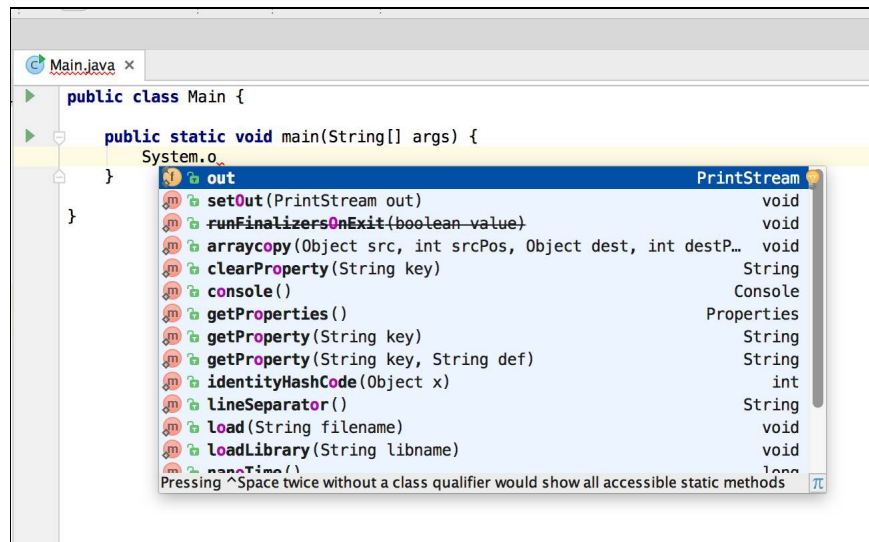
Main.java ×

public class Main {

    public static void main(String[] args) {
        System.o
    }

}

out PrintStream
setOut(PrintStream out) void
runFinalizersOnExit(boolean value) void
arraycopy(Object src, int srcPos, Object dest, int destP… void
clearProperty(String key) String
console() Console
getProperties() Properties
getProperty(String key) String
getProperty(String key, String def) String
identityHashCode(Object x) int
lineSeparator() String
load(String filename) void
loadLibrary(String libname) void
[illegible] long
Pressing ^Space twice without a class qualifier would show all accessible static methods π